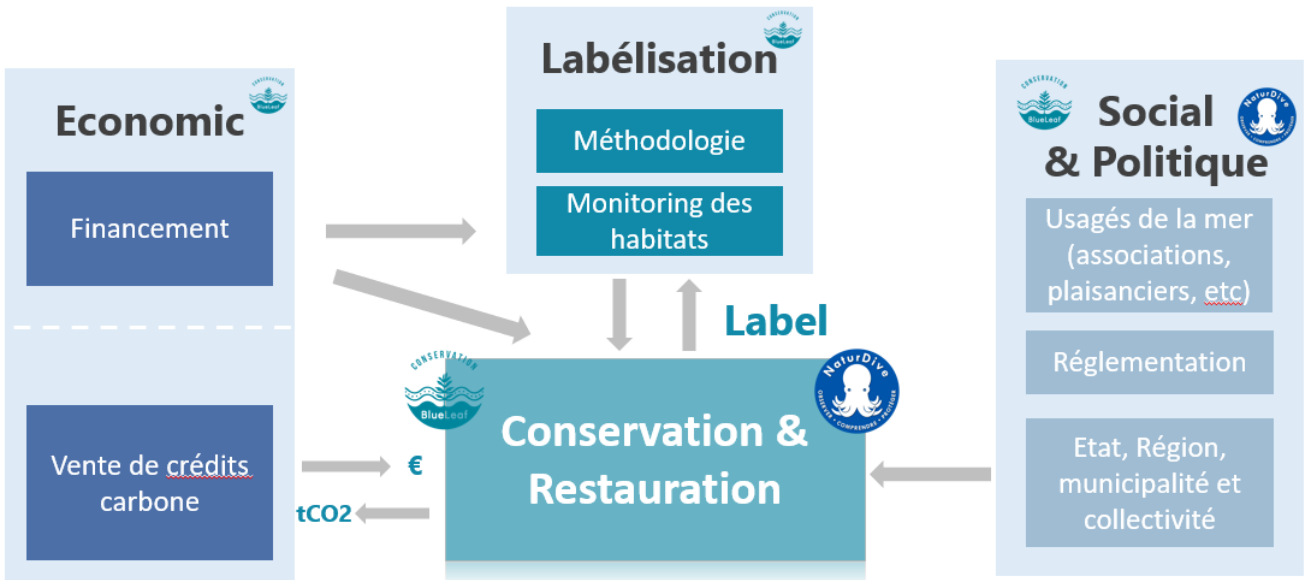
Economic

CONSERVATION BlueLeaf

Financement

Vente de crédits carbone

Labélisation

CONSERVATION BlueLeaf

Méthodologie

Monitoring des habitats

Label

CONSERVATION BlueLeaf

NaturDive OBSERVER • COMPRENDRE • PROTÉGER

Conservation & Restauration

€

tCO2

Social & Politique

CONSERVATION BlueLeaf

NaturDive OBSERVER • COMPRENDRE • PROTÉGER

Usagés de la mer (associations, plaisanciers, etc)

Réglementation

Etat, Région, municipalité et collectivité